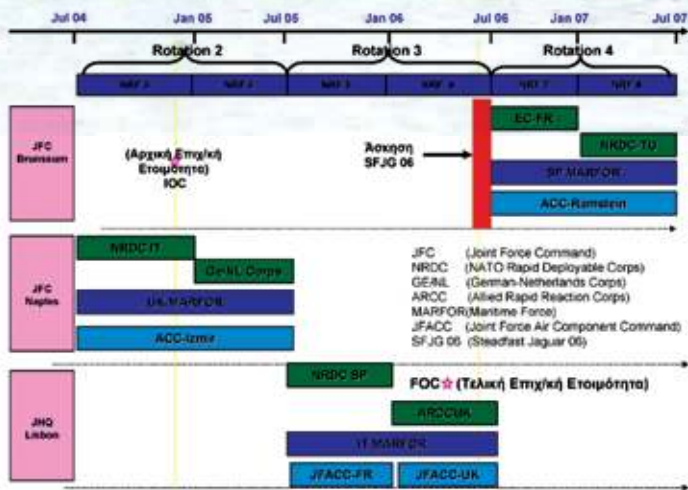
Jul 04 Jan 05 Jul 05 Jan 06 Jul 06 Jan 07 Jul 07

Rotation 2 Rotation 3 Rotation 4

NRF 3 NRF 4 NRF 5 NRF 6 NRF 7 NRF 8

JFC Brunssum

(Αρχική Επιχ/κή Ετοιμότητα) IOC

Άσκηση SFJG 06

EC-FR

NRDC-TU

SP MARFOR

ACC-Ramstein

JFC Naples

NRDC IT

GE-NL Corps

UK MARFOR

ACC-Izmir

JFC (Joint Force Command)
NRDC (NATO Rapid Deployable Corps)
GE/NL (German-Netherlands Corps)
ARCC (Allied Rapid Reaction Corps)
MARFOR (Maritime Force)
JFACC (Joint Force Air Component Command)
SFJG 06 (Steadfast Jaguar 06)

JHQ Lisbon

NRDC SP

FOC☆ (Τελική Επιχ/κή Ετοιμότητα)

ARCC UK

IT MARFOR

JFACC-FR

JFACC-UK